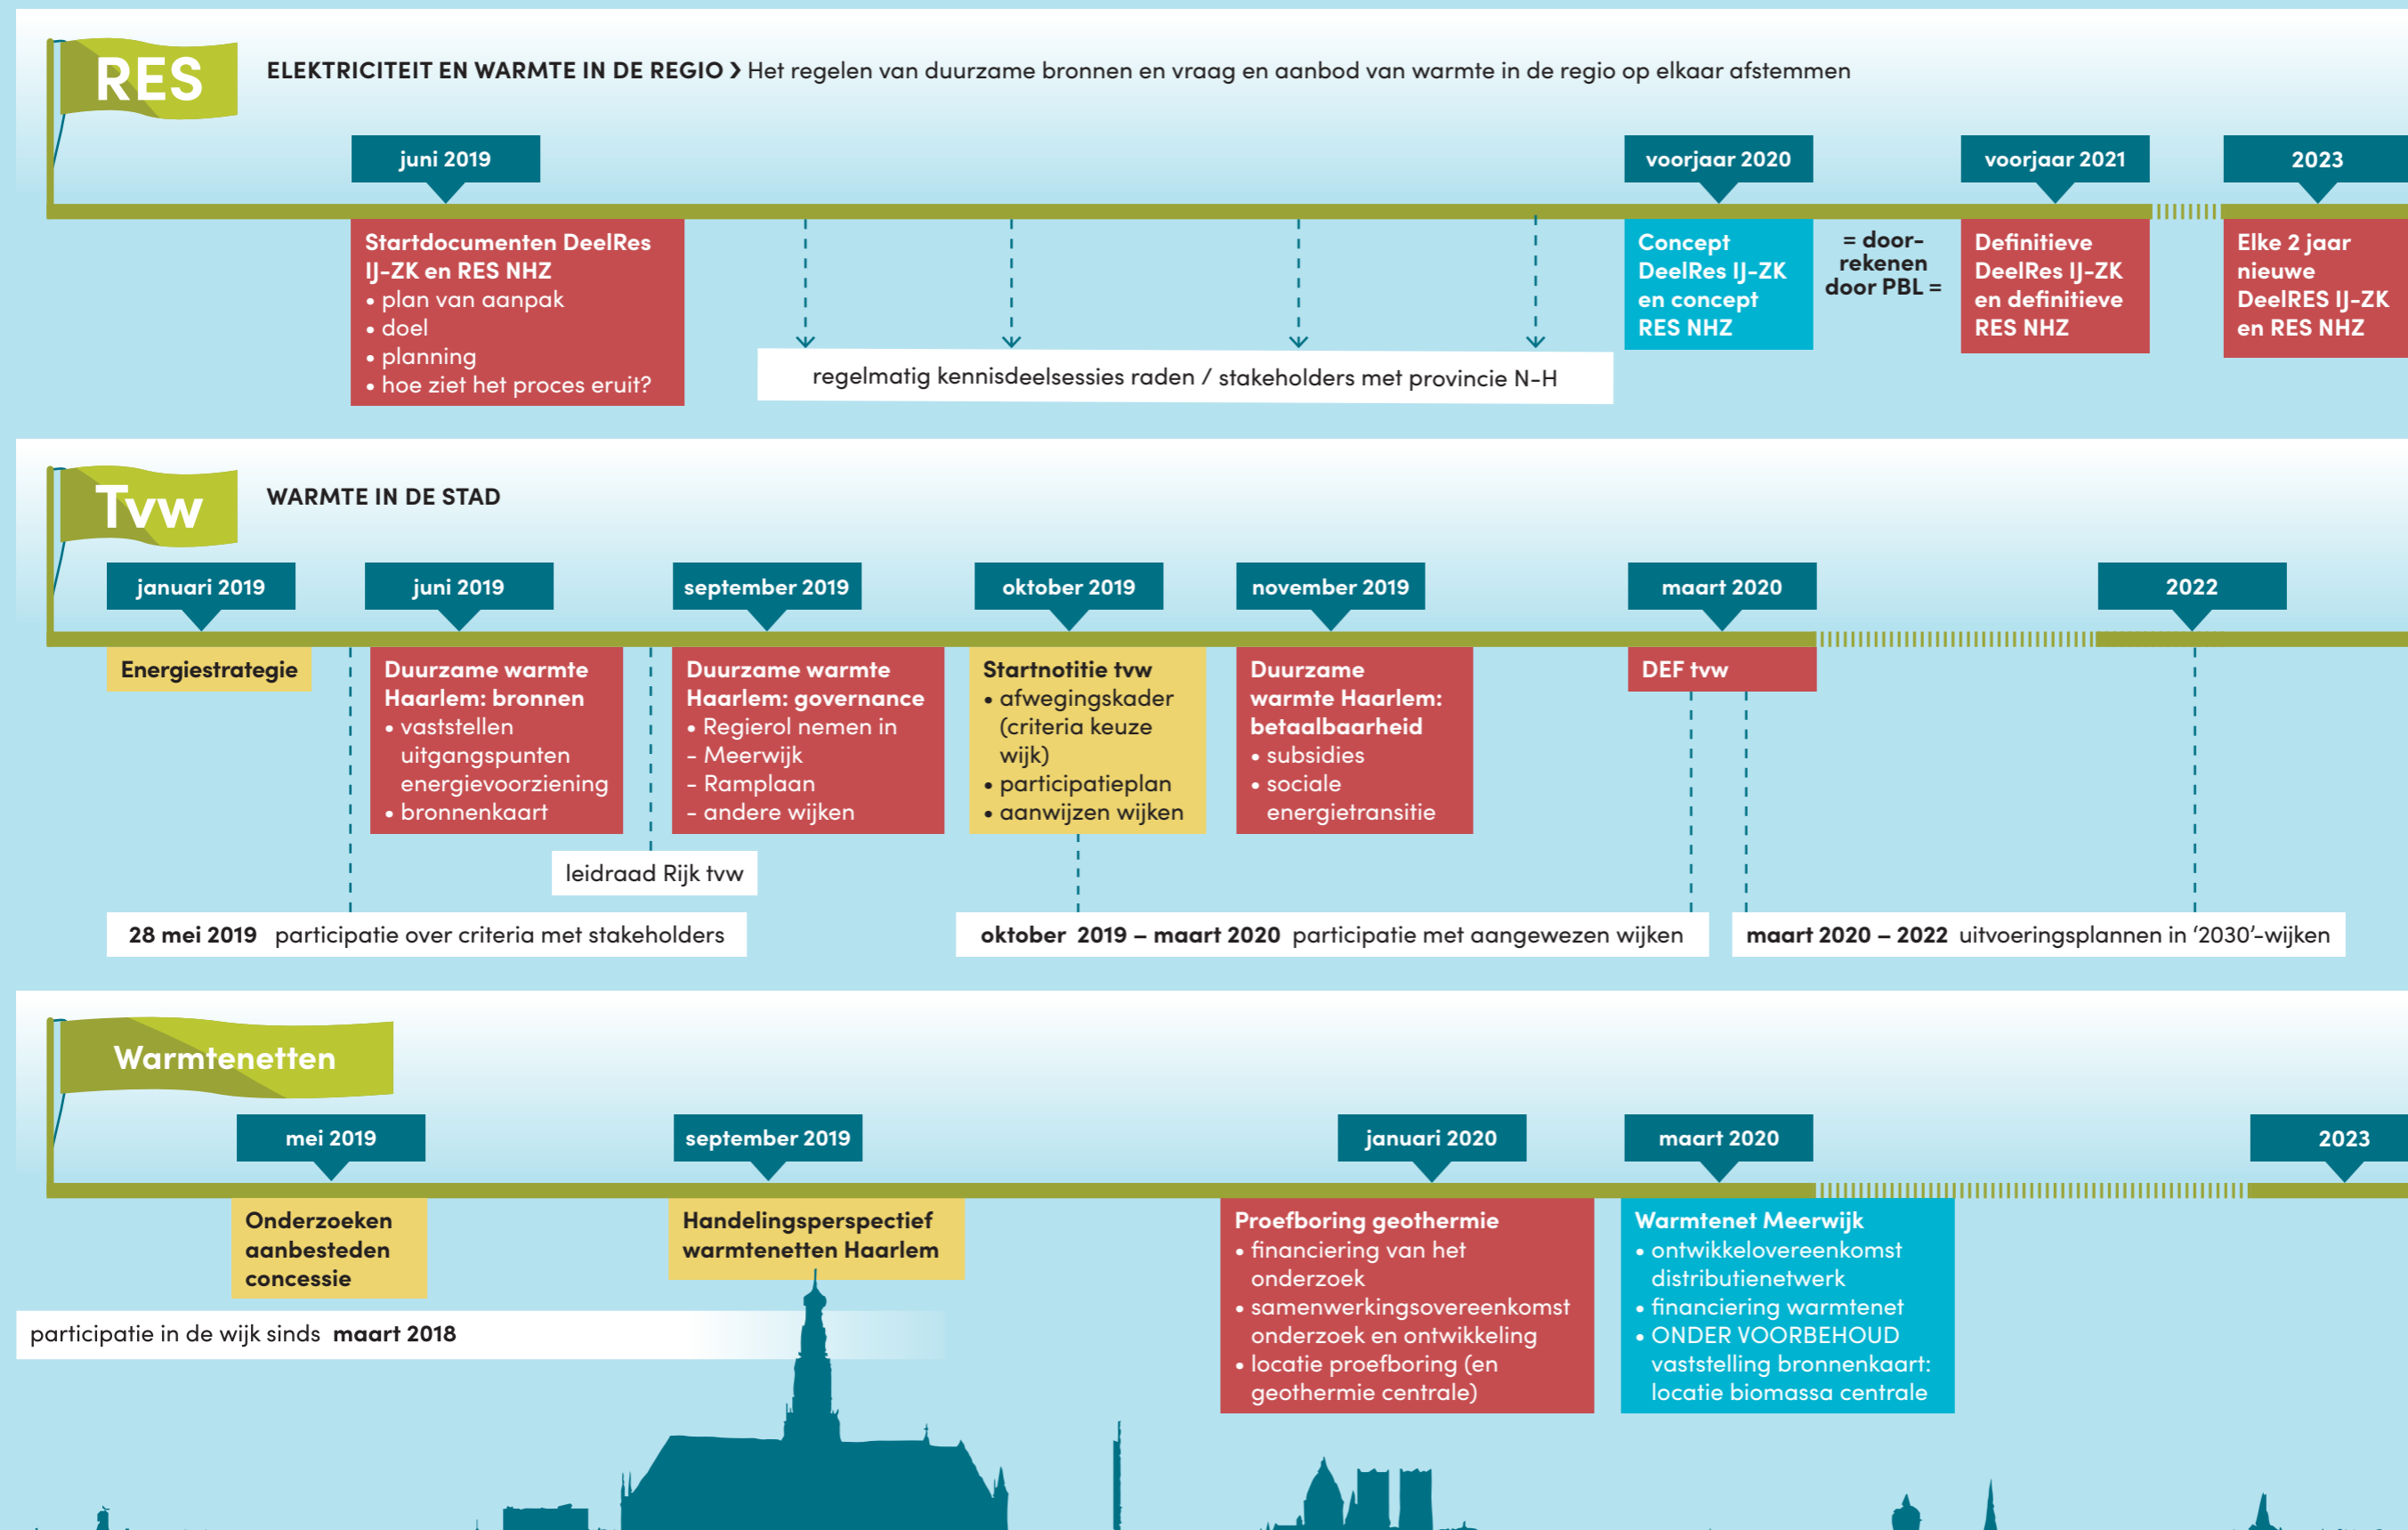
RES

ELEKTRICITEIT EN WARMTE IN DE REGIO › Het regelen van duurzame bronnen en vraag en aanbod van warmte in de regio op elkaar afstemmen

juni 2019

Startdocumenten DeelRes IJ-ZK en RES NHZ
• plan van aanpak
• doel
• planning
• hoe ziet het proces eruit?

regelmatig kennisdeelsessies raden / stakeholders met provincie N-H

voorjaar 2020

Concept DeelRes IJ-ZK en concept RES NHZ

= door-rekenen door PBL =

voorjaar 2021

Definitieve DeelRes IJ-ZK en definitieve RES NHZ

2023

Elke 2 jaar nieuwe DeelRES IJ-ZK en RES NHZ

Tvw

WARMTE IN DE STAD

januari 2019

Energiestrategie

juni 2019

Duurzame warmte Haarlem: bronnen
• vaststellen uitgangspunten energievoorziening
• bronnenkaart

leidraad Rijk tvw

september 2019

Duurzame warmte Haarlem: governance
• Regierol nemen in
– Meerwijk
– Ramplaan
– andere wijken

oktober 2019

Startnotitie tvw
• afwegingskader (criteria keuze wijk)
• participatieplan
• aanwijzen wijken

november 2019

Duurzame warmte Haarlem: betaalbaarheid
• subsidies
• sociale energietransitie

maart 2020

DEF tvw

2022

28 mei 2019 participatie over criteria met stakeholders

oktober 2019 – maart 2020 participatie met aangewezen wijken

maart 2020 – 2022 uitvoeringsplannen in ‘2030’-wijken

Warmtenetten

mei 2019

Onderzoeken aanbesteden concessie

participatie in de wijk sinds maart 2018

september 2019

Handelingsperspectief warmtenetten Haarlem

januari 2020

Proefboring geothermie
• financiering van het onderzoek
• samenwerkingsovereenkomst onderzoek en ontwikkeling
• locatie proefboring (en geothermie centrale)

maart 2020

Warmtenet Meerwijk
• ontwikkelovereenkomst distributienetwerk
• financiering warmtenet
• ONDER VOORBEHOUD vaststelling bronnenkaart: locatie biomassa centrale

2023